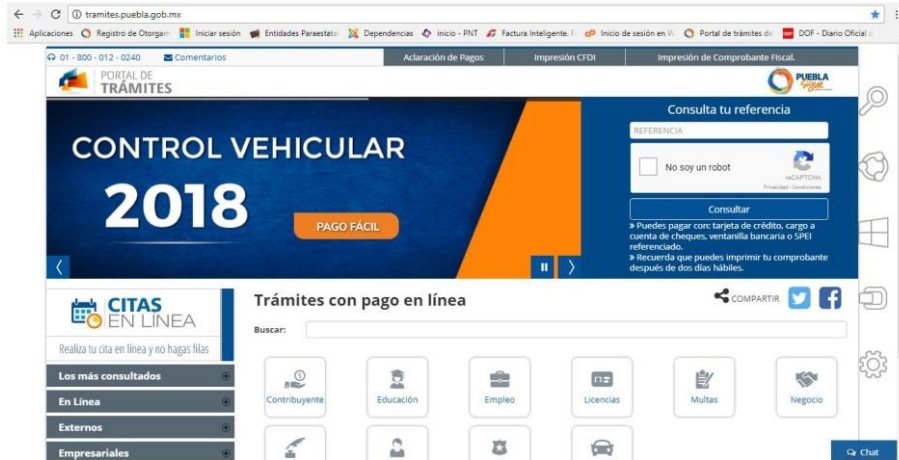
tramites.puebla.gob.mx

Aplicaciones Registro de Otorgam Iniciar sesión Entidades Paraestata Dependencias inicio - PNT Factura Inteligente. Inicio de sesión en W Portal de trámites de DOF - Diario Oficial

01 - 800 - 012 - 0240 Comentarios Aclaración de Pagos Impresión CFDI Impresión de Comprobante Fiscal.

PORTAL DE TRÁMITES

PUEBLA

CONTROL VEHICULAR 2018

PAGO FÁCIL

Consulta tu referencia

REFERENCIA

No soy un robot

reCAPTCHA
Privacidad - Condiciones

Consultar

» Puedes pagar con: tarjeta de crédito, cargo a cuenta de cheques, ventanilla bancaria o SPEI referenciado.
» Recuerda que puedes imprimir tu comprobante después de dos días hábiles.

CITAS EN LÍNEA

Realiza tu cita en línea y no hagas filas

Los más consultados

En Línea

Externos

Empresariales

Trámites con pago en línea

COMPARTIR

Buscar:

Contribuyente

Educación

Empleo

Licencias

Multas

Negocio

Chat